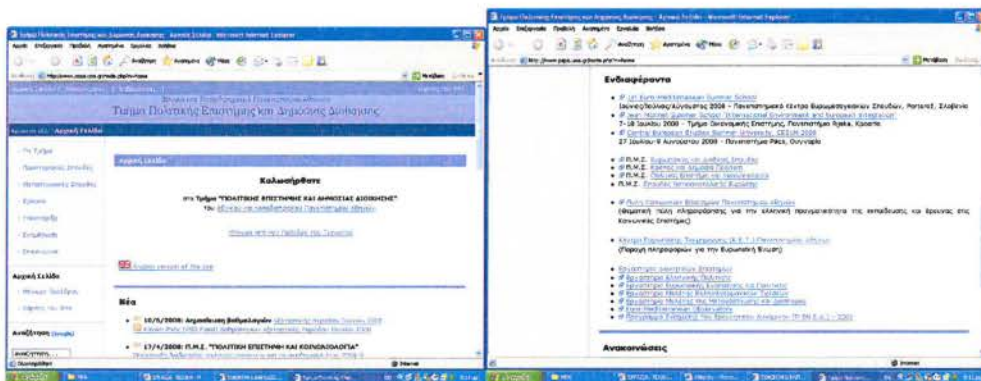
Τμήμα Πολιτικής Επιστήμης και Δημόσιας Διοίκησης

Αρχική Σελίδα

Καλωσήρθατε

στο Τμήμα "ΠΟΛΙΤΙΚΗΣ ΕΠΙΣΤΗΜΗΣ ΚΑΙ ΔΗΜΟΣΙΑΣ ΔΙΟΙΚΗΣΗΣ"

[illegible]

English version of the site

Αρχική Σελίδα

Αναζήτηση

Νέα

10/5/2008: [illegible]

17/4/2008: Π.Μ.Σ. "ΠΟΛΙΤΙΚΗ ΕΠΙΣΤΗΜΗ ΚΑΙ ΚΟΙΝΩΝΙΟΛΟΓΙΑ"

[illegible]

Ενδιαφέροντα

1st Euro-Mediterranean Summer School
Ιούνιος/Ιούλιος/Αύγουστος 2008 - Πανεπιστημιακό Κέντρο Ευρωμεσογειακών Σπουδών, Portoroz, Σλοβενία

7-18 Ιουλίου 2008 - Τμήμα Οικονομικής Επιστήμης, Πανεπιστήμιο Rijeka, Κροατία

Central European Studies Summer University, CESSU 2008
27 Ιουλίου-9 Αυγούστου 2008 - Πανεπιστήμιο Pécs, Ουγγαρία

Π.Μ.Σ. Ευρωπαϊκές και Διεθνείς Σπουδές
Π.Μ.Σ. Κράτος και Δημόσια Πολιτική
Π.Μ.Σ. Πολιτική Επιστήμη και Κοινωνιολογία
Π.Μ.Σ. Σπουδές Νοτιοανατολικής Ευρώπης

(Θεματική πύλη πληροφόρησης για την ελληνική πανεπιστημιακή της εκπαίδευσης και έρευνας στις Κοινωνικές Επιστήμες)

(Παροχή πληροφοριών για την Ευρωπαϊκή Ένωση)

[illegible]

Ανακοινώσεις